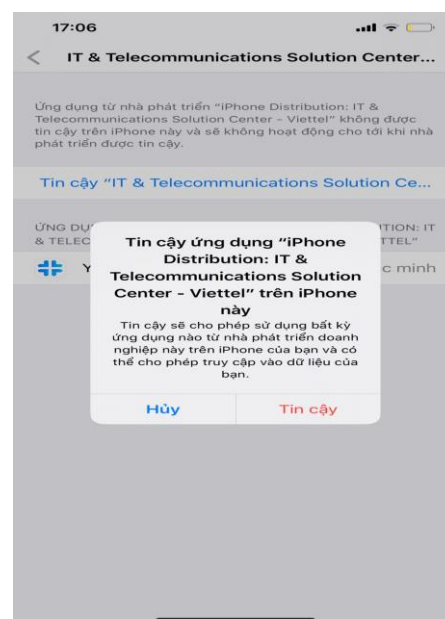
17:06

IT & Telecommunications Solution Center...

Ứng dụng từ nhà phát triển "iPhone Distribution: IT & Telecommunications Solution Center - Viettel" không được tin cậy trên iPhone này và sẽ không hoạt động cho tới khi nhà phát triển được tin cậy.

Tin cậy "IT & Telecommunications Solution Ce...

ỨNG DỤ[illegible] TION: IT & TELEC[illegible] TTEL"

Y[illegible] c minh

Tin cậy ứng dụng "iPhone Distribution: IT & Telecommunications Solution Center - Viettel" trên iPhone này

Tin cậy sẽ cho phép sử dụng bất kỳ ứng dụng nào từ nhà phát triển doanh nghiệp này trên iPhone của bạn và có thể cho phép truy cập vào dữ liệu của bạn.

Hủy

Tin cậy